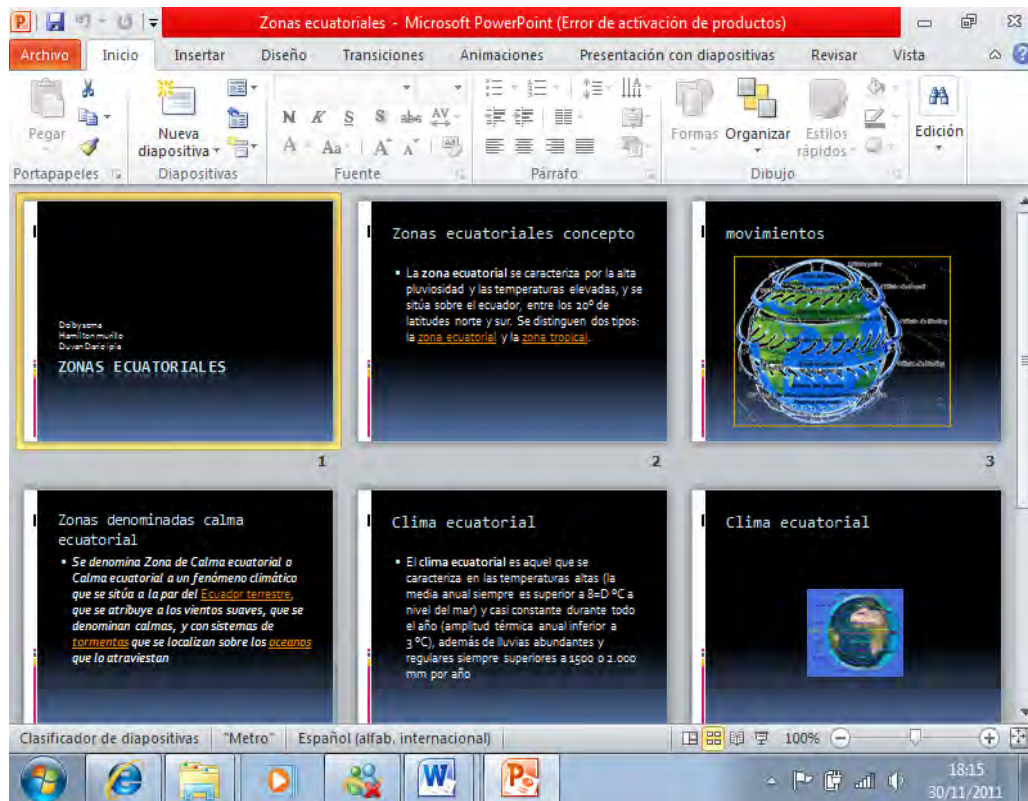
Zonas ecuatoriales - Microsoft PowerPoint (Error de activación de productos)

Archivo Inicio Insertar Diseño Transiciones Animaciones Presentación con diapositivas Revisar Vista

Pegar Nueva diapositiva Formas Organizar Estilos rápidos Edición

Portapapeles Diapositivas Fuente Párrafo Dibujo

Dalbysama
Hamilton murillo
Duvan Dario jaja

ZONAS ECUATORIALES

1

Zonas ecuatoriales concepto

• La zona ecuatorial se caracteriza por la alta pluviosidad y las temperaturas elevadas, y se sitúa sobre el ecuador, entre los 20º de latitudes norte y sur. Se distinguen dos tipos: la zona ecuatorial y la zona tropical.

2

movimientos

3

Zonas denominadas calma ecuatorial

• Se denomina Zona de Calma ecuatorial o Calma ecuatorial a un fenómeno climático que se sitúa a la par del Ecuador terrestre, que se atribuye a los vientos suaves, que se denominan calmas, y con sistemas de tormentas que se localizan sobre los oceanos que lo atraviestan

Clima ecuatorial

• El clima ecuatorial es aquel que se caracteriza en las temperaturas altas (la media anual siempre es superior a 8=D ºC a nivel del mar) y casi constante durante todo el año (amplitud térmica anual inferior a 3 ºC), además de lluvias abundantes y regulares siempre superiores a 1500 o 2.000 mm por año

Clima ecuatorial

Clasificador de diapositivas "Metro" Español (alfab. internacional) 100%

18:15
30/11/2011